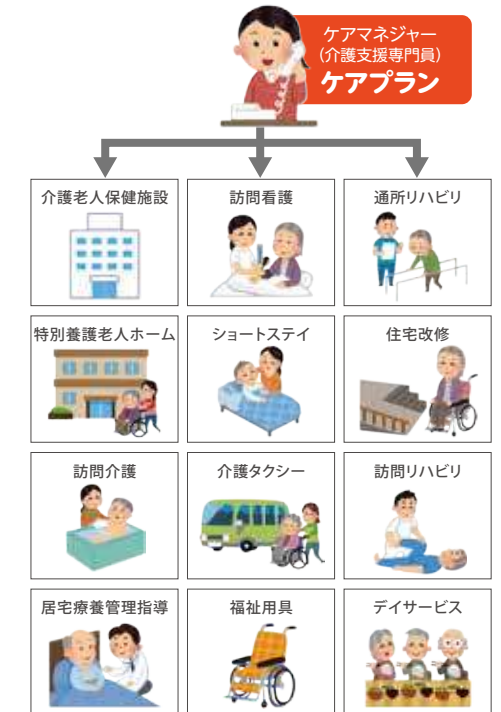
ケアマネジャー
（介護支援専門員）
ケアプラン

| 介護老人保健施設 | 訪問看護 | 通所リハビリ |
|---|---|---|
| 特別養護老人ホーム | ショートステイ | 住宅改修 |
| 訪問介護 | 介護タクシー | 訪問リハビリ |
| 居宅療養管理指導 | 福祉用具 | デイサービス |